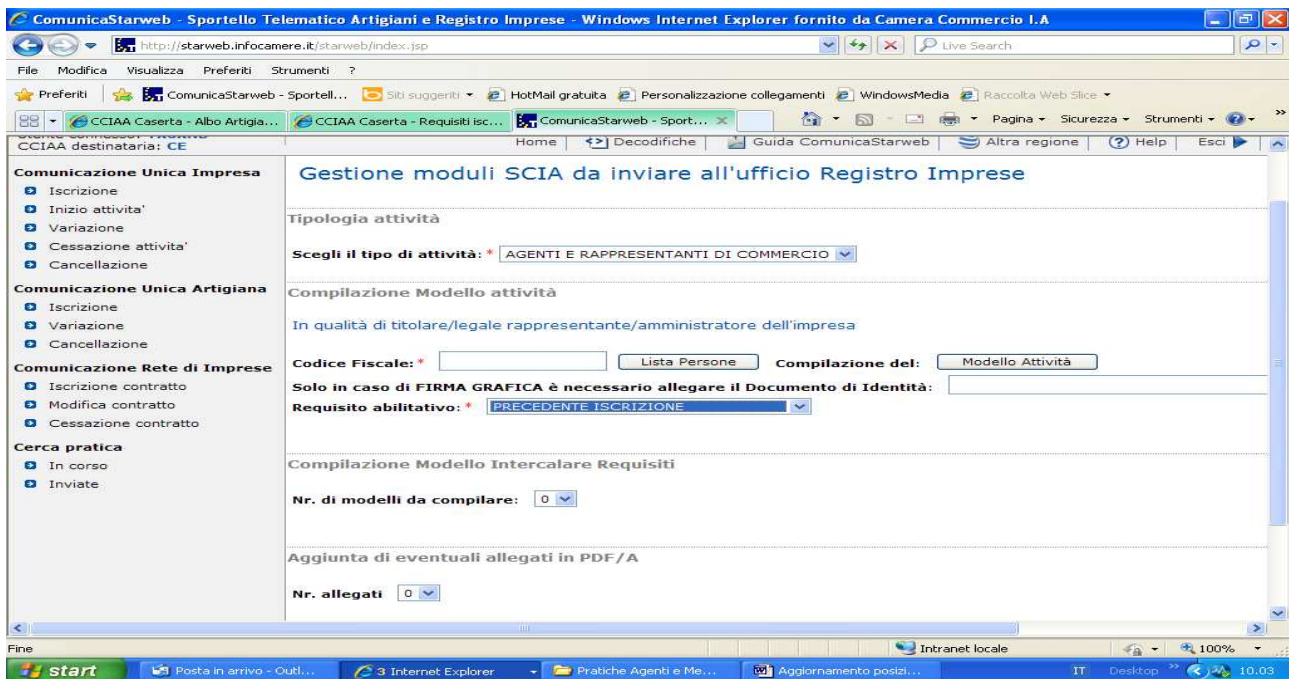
ComunicaStarweb - Sportello Telematico Artigiani e Registro Imprese - Windows Internet Explorer fornito da Camera Commercio I.A

http://starweb.infocamere.it/starweb/index.jsp

Live Search

File Modifica Visualizza Preferiti Strumenti ?

Preferiti ComunicaStarweb - Sportell... Siti suggeriti HotMail gratuita Personalizzazione collegamenti WindowsMedia Raccolta Web Slice

CCIAA Caserta - Albo Artigia... CCIAA Caserta - Requisiti isc... ComunicaStarweb - Sport...

Pagina Sicurezza Strumenti

CCIAA destinataria: CE

Home Decodifiche Guida ComunicaStarweb Altra regione Help Esci

Comunicazione Unica Impresa
Iscrizione
Inizio attivita'
Variazione
Cessazione attivita'
Cancellazione

Comunicazione Unica Artigiana
Iscrizione
Variazione
Cancellazione

Comunicazione Rete di Imprese
Iscrizione contratto
Modifica contratto
Cessazione contratto

Cerca pratica
In corso
Inviate

Gestione moduli SCIA da inviare all'ufficio Registro Imprese

Tipologia attività

Scegli il tipo di attività: * AGENTI E RAPPRESENTANTI DI COMMERCIO

Compilazione Modello attività

In qualità di titolare/legale rappresentante/amministratore dell'impresa

Codice Fiscale: * Lista Persone Compilazione del: Modello Attività

Solo in caso di FIRMA GRAFICA è necessario allegare il Documento di Identità:

Requisito abilitativo: * PRECEDENTE ISCRIZIONE

Compilazione Modello Intercalare Requisiti

Nr. di modelli da compilare: 0

Aggiunta di eventuali allegati in PDF/A

Nr. allegati 0

Fine

Intranet locale 100%

start Posta in arrivo - Outl... 3 Internet Explorer Pratiche Agenti e Me... Aggiornamento posizi... IT Desktop 10.03